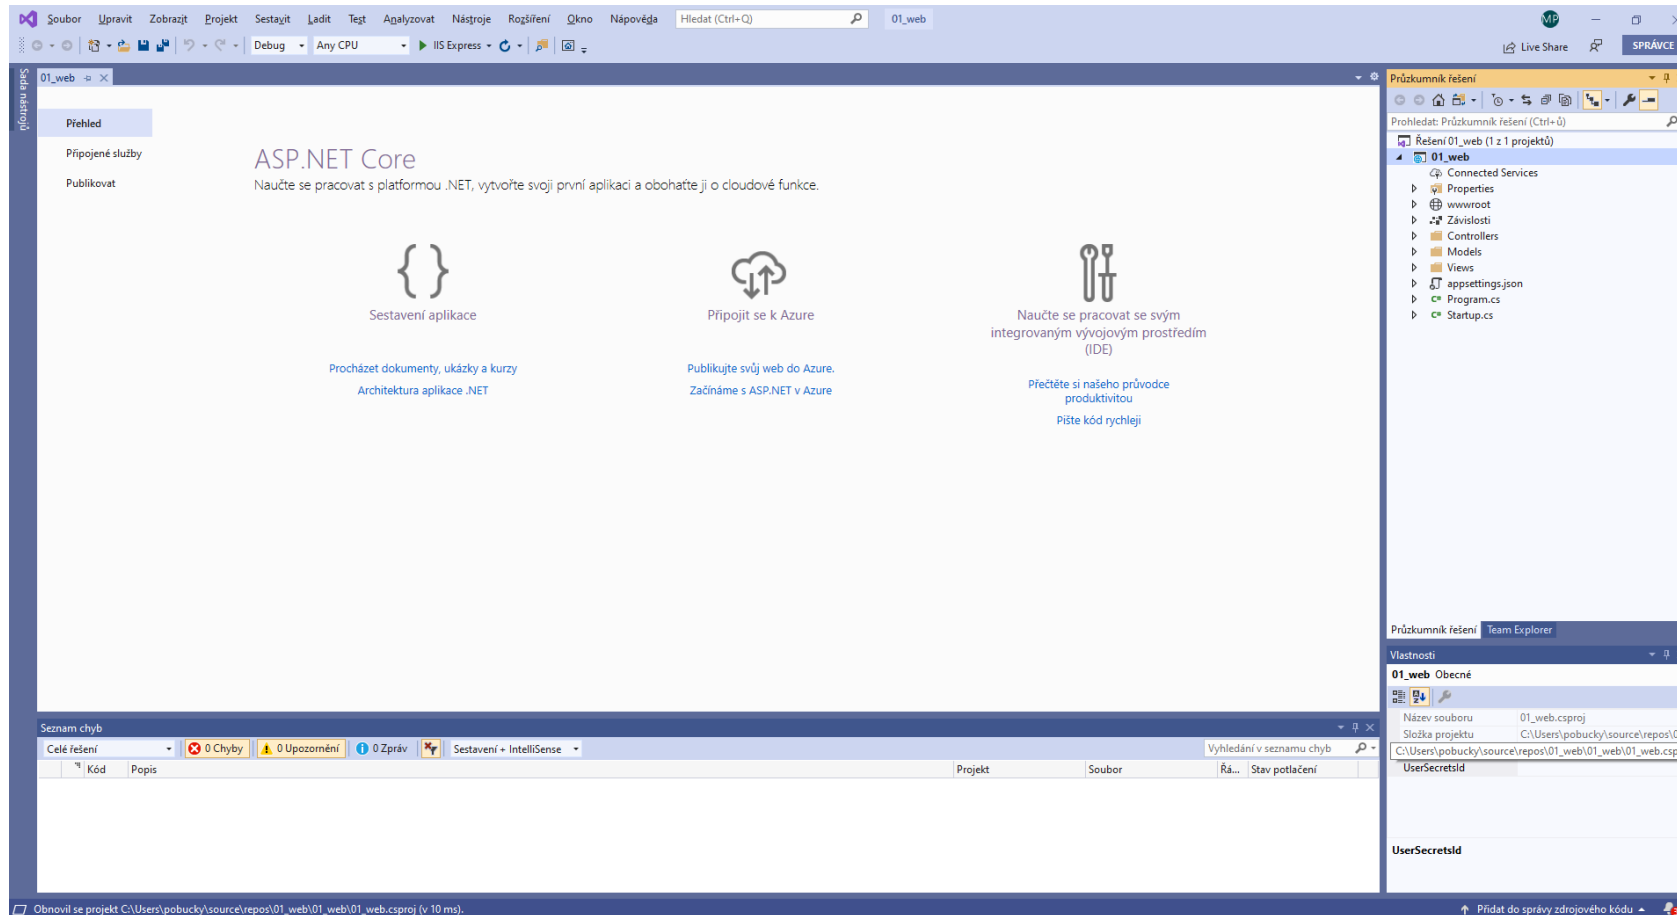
Soubor Upravit Zobrazit Projekt Sestavit Ladit Test Analyzovat Nástroje Rozšíření Okno Nápověda Hledat (Ctrl+Q) 01_web MP

Debug Any CPU IIS Express Live Share SPRÁVCE

Sada nástrojů

01_web

Přehled
Připojené služby
Publikovat

ASP.NET Core
Naučte se pracovat s platformou .NET, vytvořte svoji první aplikaci a obohaťte ji o cloudové funkce.

Sestavení aplikace
Procházet dokumenty, ukázky a kurzy
Architektura aplikace .NET

Připojit se k Azure
Publikujte svůj web do Azure.
Začínáme s ASP.NET v Azure

Naučte se pracovat se svým integrovaným vývojovým prostředím (IDE)
Přečtěte si našeho průvodce produktivitou
Pište kód rychleji

Průzkumník řešení
Prohledat: Průzkumník řešení (Ctrl+ů)
Řešení 01_web (1 z 1 projektů)
01_web
Connected Services
Properties
wwwroot
Závislosti
Controllers
Models
Views
appsettings.json
Program.cs
Startup.cs

Průzkumník řešení Team Explorer

Vlastnosti
01_web Obecné
| | |
|---|---|
| Název souboru | 01_web.csproj |
| Složka projektu | C:\Users\pobucky\source\repos\0 |
C:\Users\pobucky\source\repos\01_web\01_web\01_web.csp
UserSecretsId

UserSecretsId

Seznam chyb
Celé řešení 0 Chyby 0 Upozornění 0 Zpráv Sestavení + IntelliSense Vyhledání v seznamu chyb
| Kód | Popis | Projekt | Soubor | Řá... | Stav potlačení |
|---|---|---|---|---|---|

Obnovil se projekt C:\Users\pobucky\source\repos\01_web\01_web\01_web.csproj (v 10 ms).
Přidat do správy zdrojového kódu